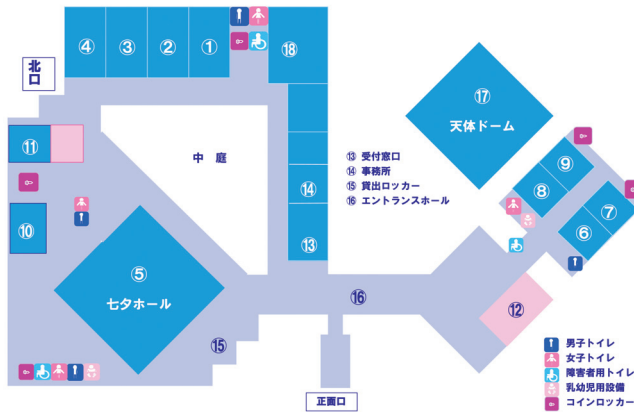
北口

④ ③ ② ① ⑱

⑪

⑩

中 庭

⑭

⑬

⑤
七夕ホール

⑮

⑯

正面口

⑬ 受付窓口
⑭ 事務所
⑮ 貸出ロッカー
⑯ エントランスホール

⑰
天体ドーム

⑨ ⑧ ⑦ ⑥

⑫

男子トイレ
女子トイレ
障害者用トイレ
乳幼児用設備
コインロッカー